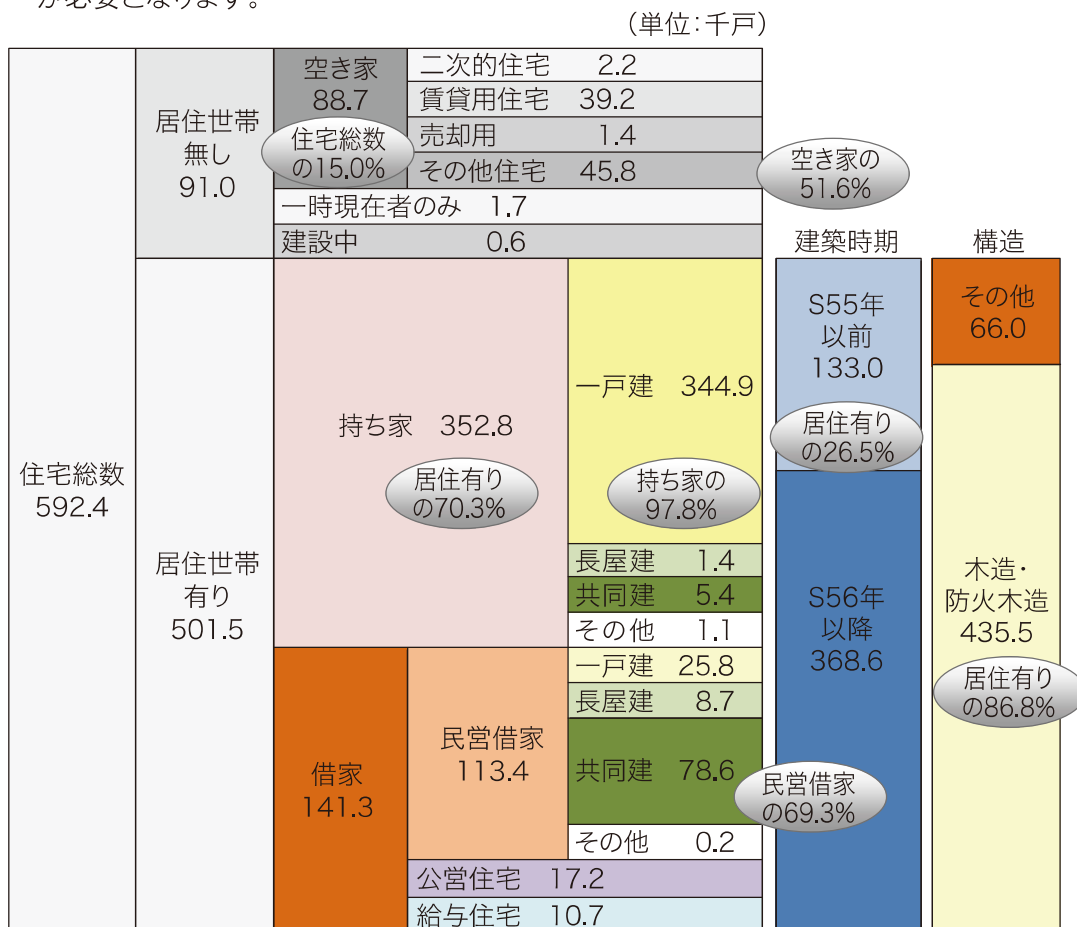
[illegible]

（単位：千戸）

住宅総数 592.4

居住世帯無し 91.0

空き家 88.7

住宅総数の15.0%

二次的住宅 2.2

賃貸用住宅 39.2

売却用 1.4

その他住宅 45.8

空き家の51.6%

一時現在者のみ 1.7

建設中 0.6

居住世帯有り 501.5

持ち家 352.8

居住有りの70.3%

一戸建 344.9

持ち家の97.8%

長屋建 1.4

共同建 5.4

その他 1.1

借家 141.3

民営借家 113.4

一戸建 25.8

長屋建 8.7

共同建 78.6

民営借家の69.3%

その他 0.2

公営住宅 17.2

給与住宅 10.7

建築時期

S55年以前 133.0

居住有りの26.5%

S56年以降 368.6

構造

その他 66.0

木造・防火木造 435.5

居住有りの86.8%